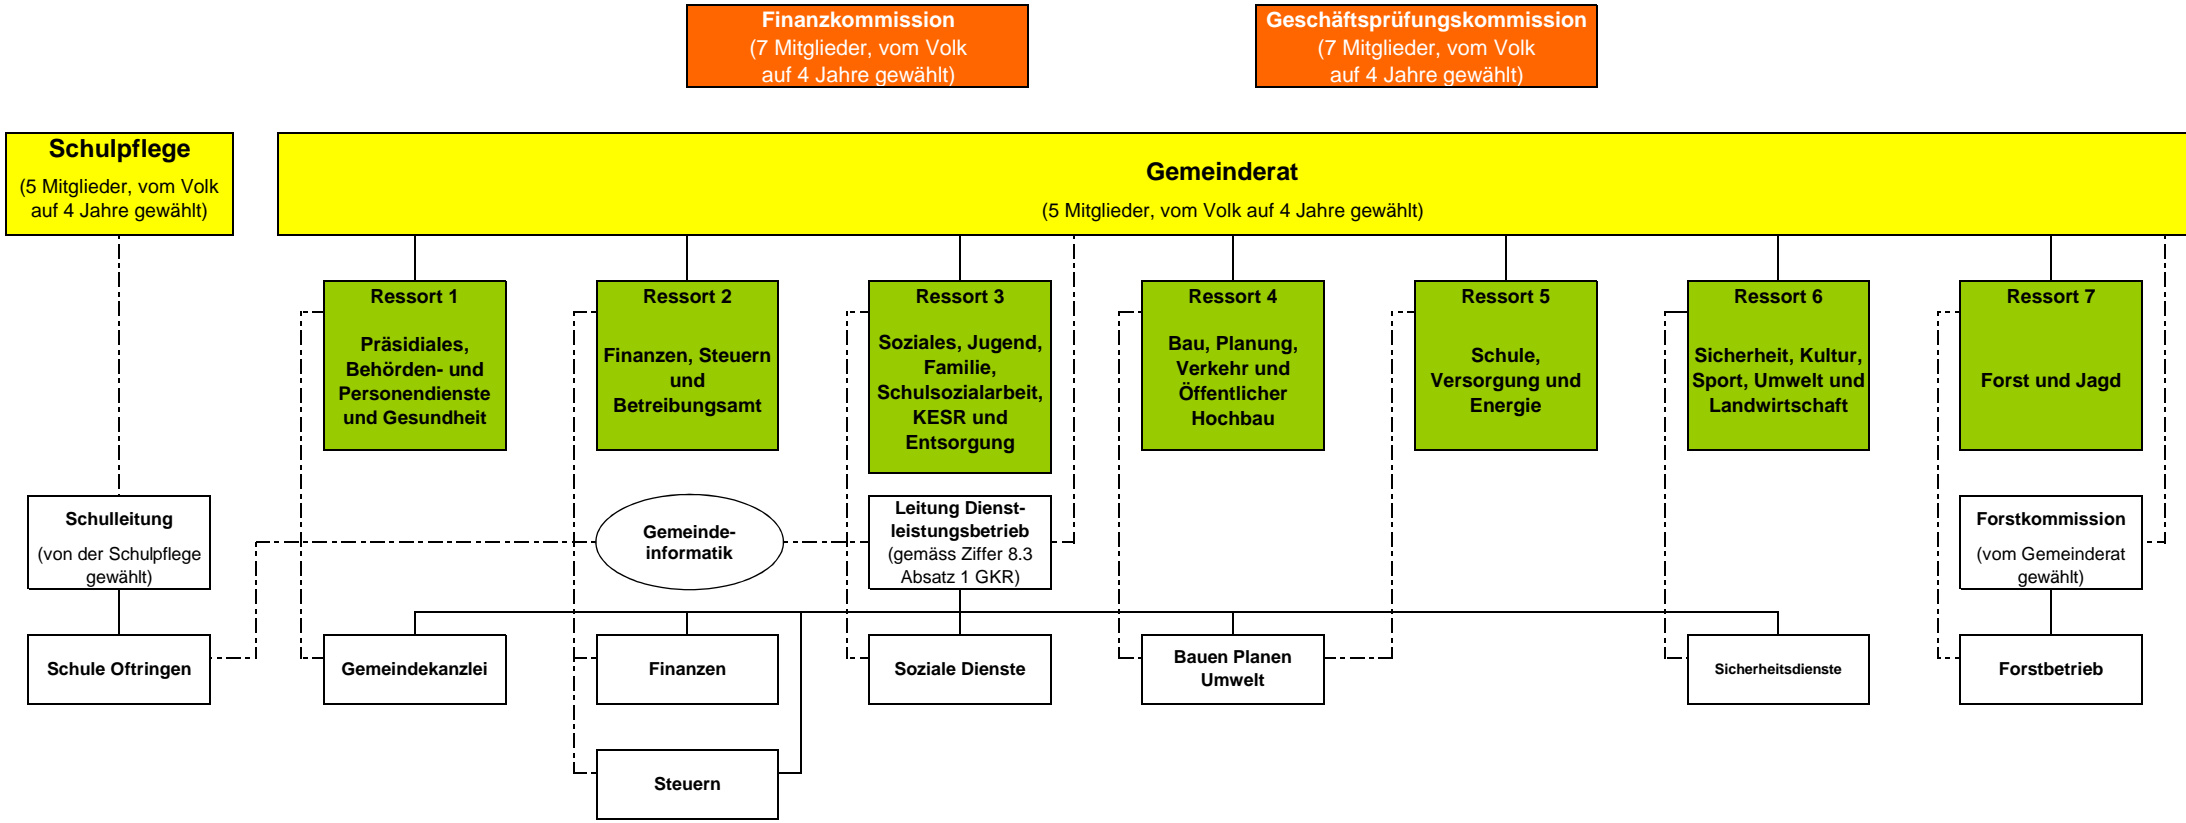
Finanzkommission
(7 Mitglieder, vom Volk auf 4 Jahre gewählt)

Geschäftsprüfungskommission
(7 Mitglieder, vom Volk auf 4 Jahre gewählt)

Schulpflege
(5 Mitglieder, vom Volk auf 4 Jahre gewählt)

Gemeinderat
(5 Mitglieder, vom Volk auf 4 Jahre gewählt)

Ressort 1
Präsidiales, Behörden- und Personendienste und Gesundheit

Ressort 2
Finanzen, Steuern und Betreibungsamt

Ressort 3
Soziales, Jugend, Familie, Schulsozialarbeit, KESR und Entsorgung

Ressort 4
Bau, Planung, Verkehr und Öffentlicher Hochbau

Ressort 5
Schule, Versorgung und Energie

Ressort 6
Sicherheit, Kultur, Sport, Umwelt und Landwirtschaft

Ressort 7
Forst und Jagd

Schulleitung
(von der Schulpflege gewählt)

Gemeinde-informatik

Leitung Dienstleistungsbetrieb
(gemäss Ziffer 8.3 Absatz 1 GKR)

Forstkommission
(vom Gemeinderat gewählt)

Schule Oftringen

Gemeindekanzlei

Finanzen

Soziale Dienste

Bauen Planen Umwelt

Sicherheitsdienste

Forstbetrieb

Steuern